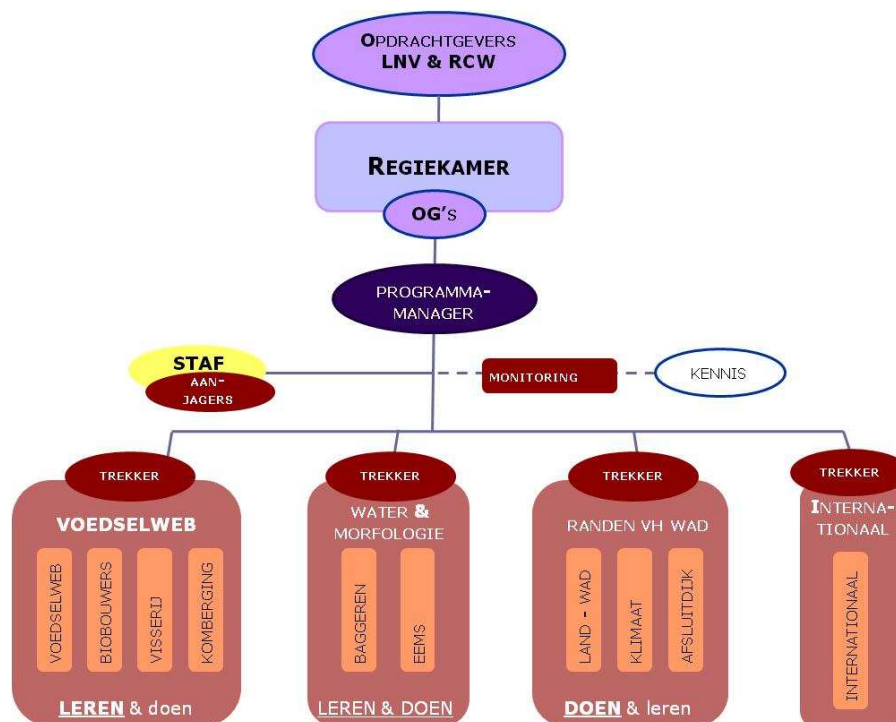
OPDRACHTGEVERS
LNV & RCW

REGIEKAMER

OG'S

PROGRAMMA-MANAGER

STAF

AAN-JAGERS

MONITORING

KENNIS

TREKKER

VOEDSELWEB

VOEDSELWEB

BIOBOUWERS

VISSERIJ

KOMBERGING

LEREN & doen

TREKKER

WATER & MORFOLOGIE

BAGGEREN

EEMS

LEREN & DOEN

TREKKER

RANDEN VH WAD

LAND - WAD

KLIMAAT

AFSLUITDIJK

DOEN & leren

TREKKER

INTERNA-TIONAAL

INTERNATIONAAL